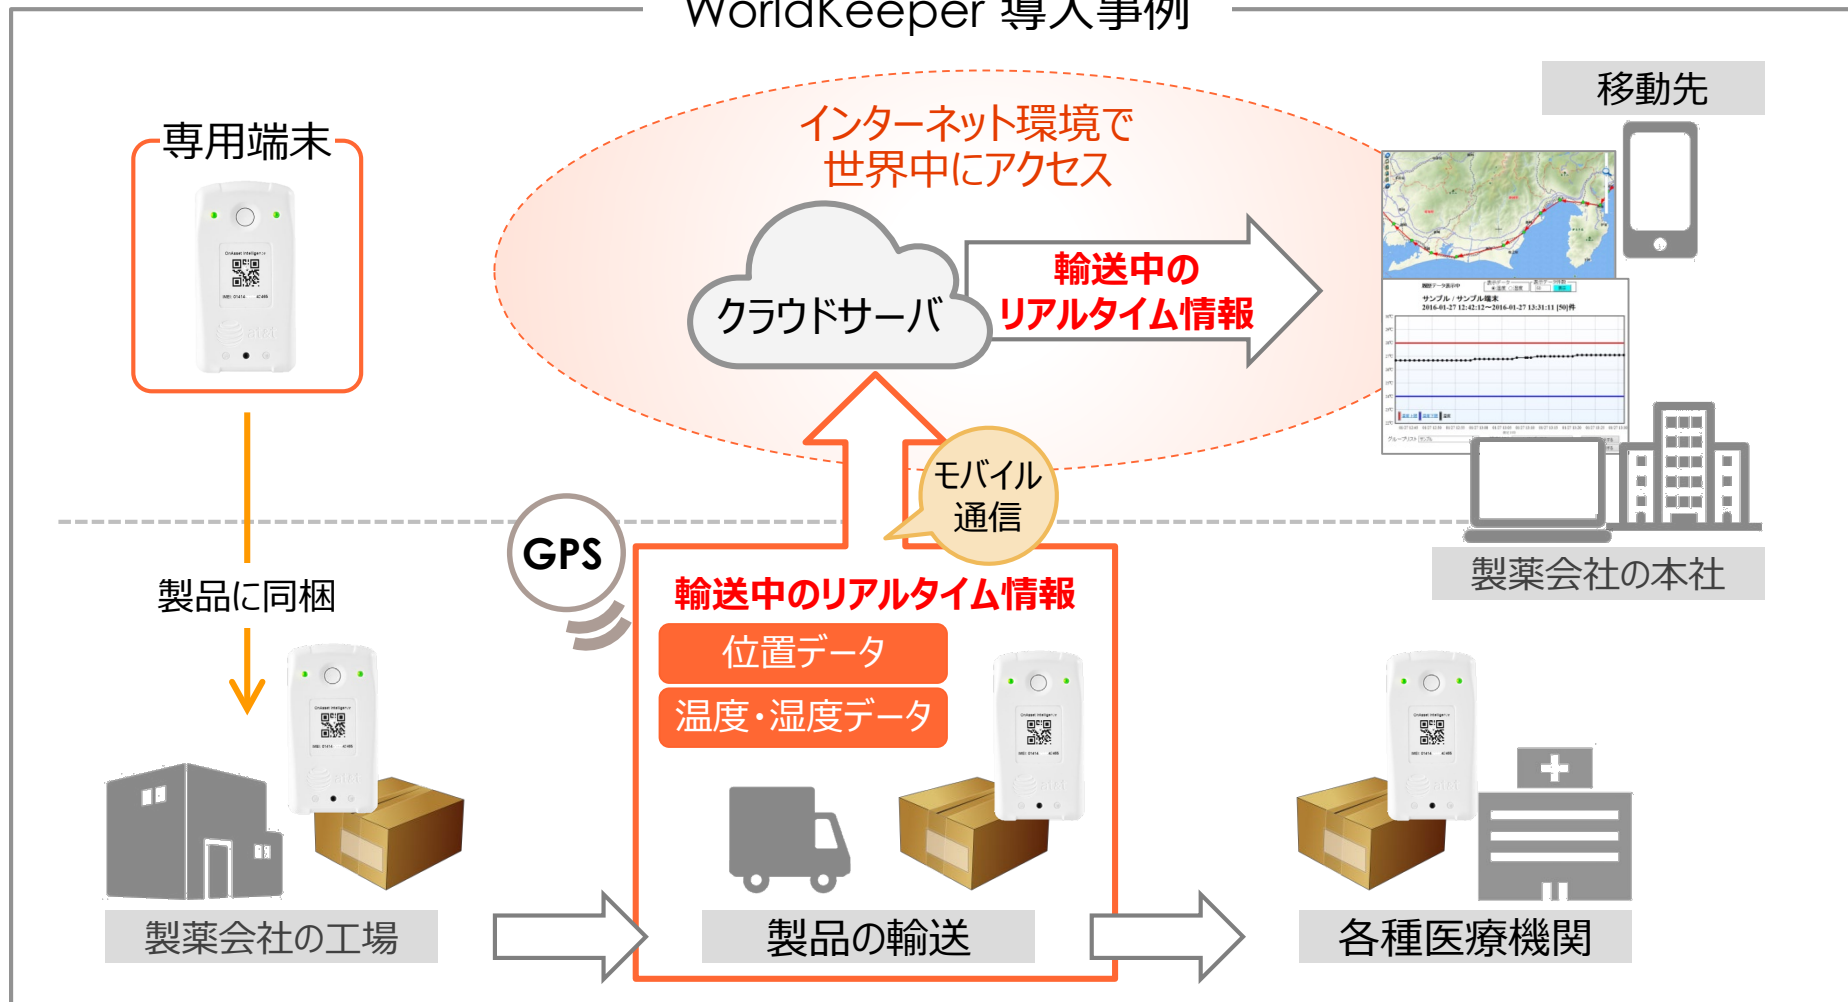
WorldKeeper 導入事例

専用端末

インターネット環境で
世界中にアクセス

移動先

クラウドサーバ

輸送中の
リアルタイム情報

モバイル
通信

GPS

製品に同梱

輸送中のリアルタイム情報

位置データ

温度・湿度データ

製薬会社の本社

製薬会社の工場

製品の輸送

各種医療機関